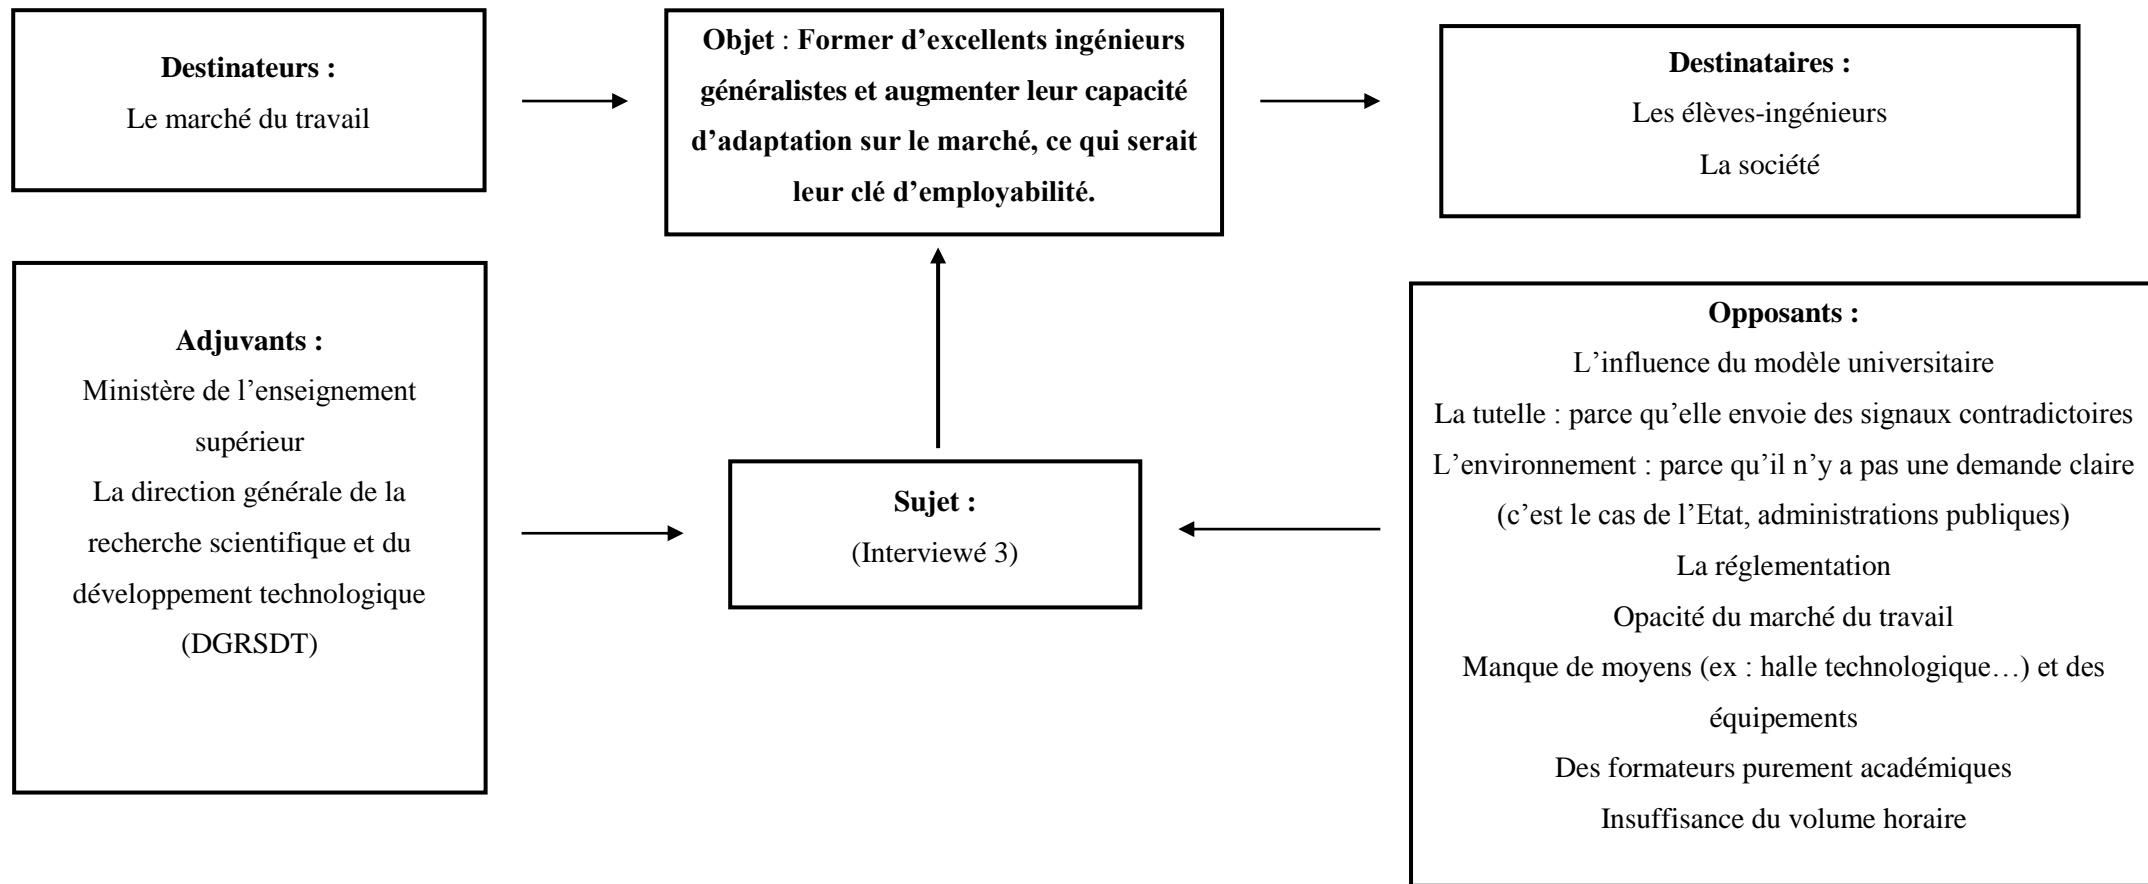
Destinateurs :
Le marché du travail

Objet : Former d’excellents ingénieurs généralistes et augmenter leur capacité d’adaptation sur le marché, ce qui serait leur clé d’employabilité.

Destinataires :
Les élèves-ingénieurs
La société

Adjuvants :
Ministère de l’enseignement supérieur
La direction générale de la recherche scientifique et du développement technologique (DGRSDT)

Sujet :
(Interviewé 3)

Opposants :
L’influence du modèle universitaire
La tutelle : parce qu’elle envoie des signaux contradictoires
L’environnement : parce qu’il n’y a pas une demande claire (c’est le cas de l’Etat, administrations publiques)
La réglementation
Opacité du marché du travail
Manque de moyens (ex : halle technologique…) et des équipements
Des formateurs purement académiques
Insuffisance du volume horaire